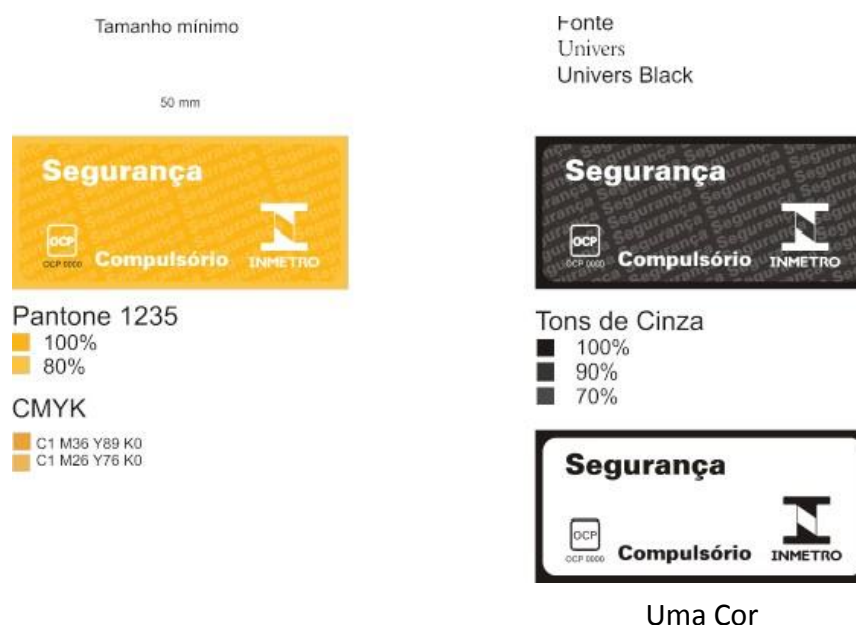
Tamanho mínimo

50 mm

Segurança

OCP
OCP 0000 Compulsório INMETRO

Pantone 1235
100%
80%

CMYK
C1 M36 Y89 K0
C1 M26 Y76 K0

Fonte
Univers
Univers Black

Segurança

OCP
OCP 0000 Compulsório INMETRO

Tons de Cinza
100%
90%
70%

Segurança

OCP
OCP 0000 Compulsório INMETRO

Uma Cor